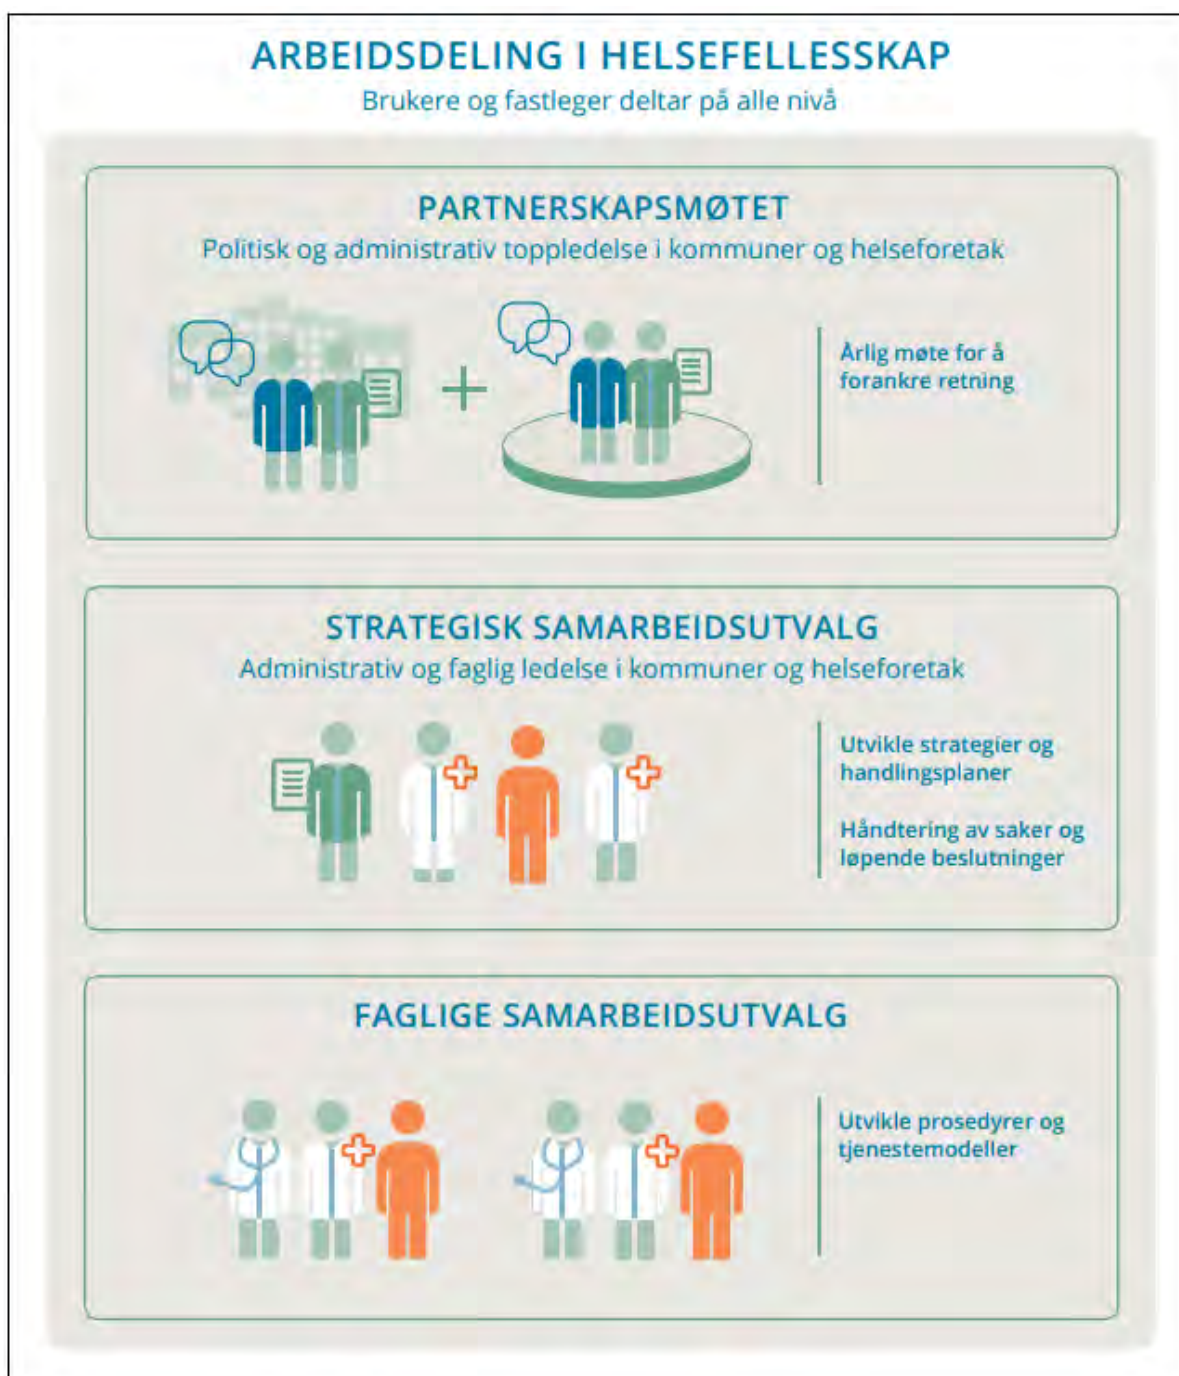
ARBEIDSDELING I HELSEFELLESSKAP
Brukere og fastleger deltar på alle nivå

PARTNERSKAPSMØTET
Politisk og administrativ toppledelse i kommuner og helseforetak

+

Årlig møte for å forankre retning

STRATEGISK SAMARBEIDSUTVALG
Administrativ og faglig ledelse i kommuner og helseforetak

Utvikle strategier og handlingsplaner

Håndtering av saker og løpende beslutninger

FAGLIGE SAMARBEIDSUTVALG

Utvikle prosedyrer og tjenestemodeller